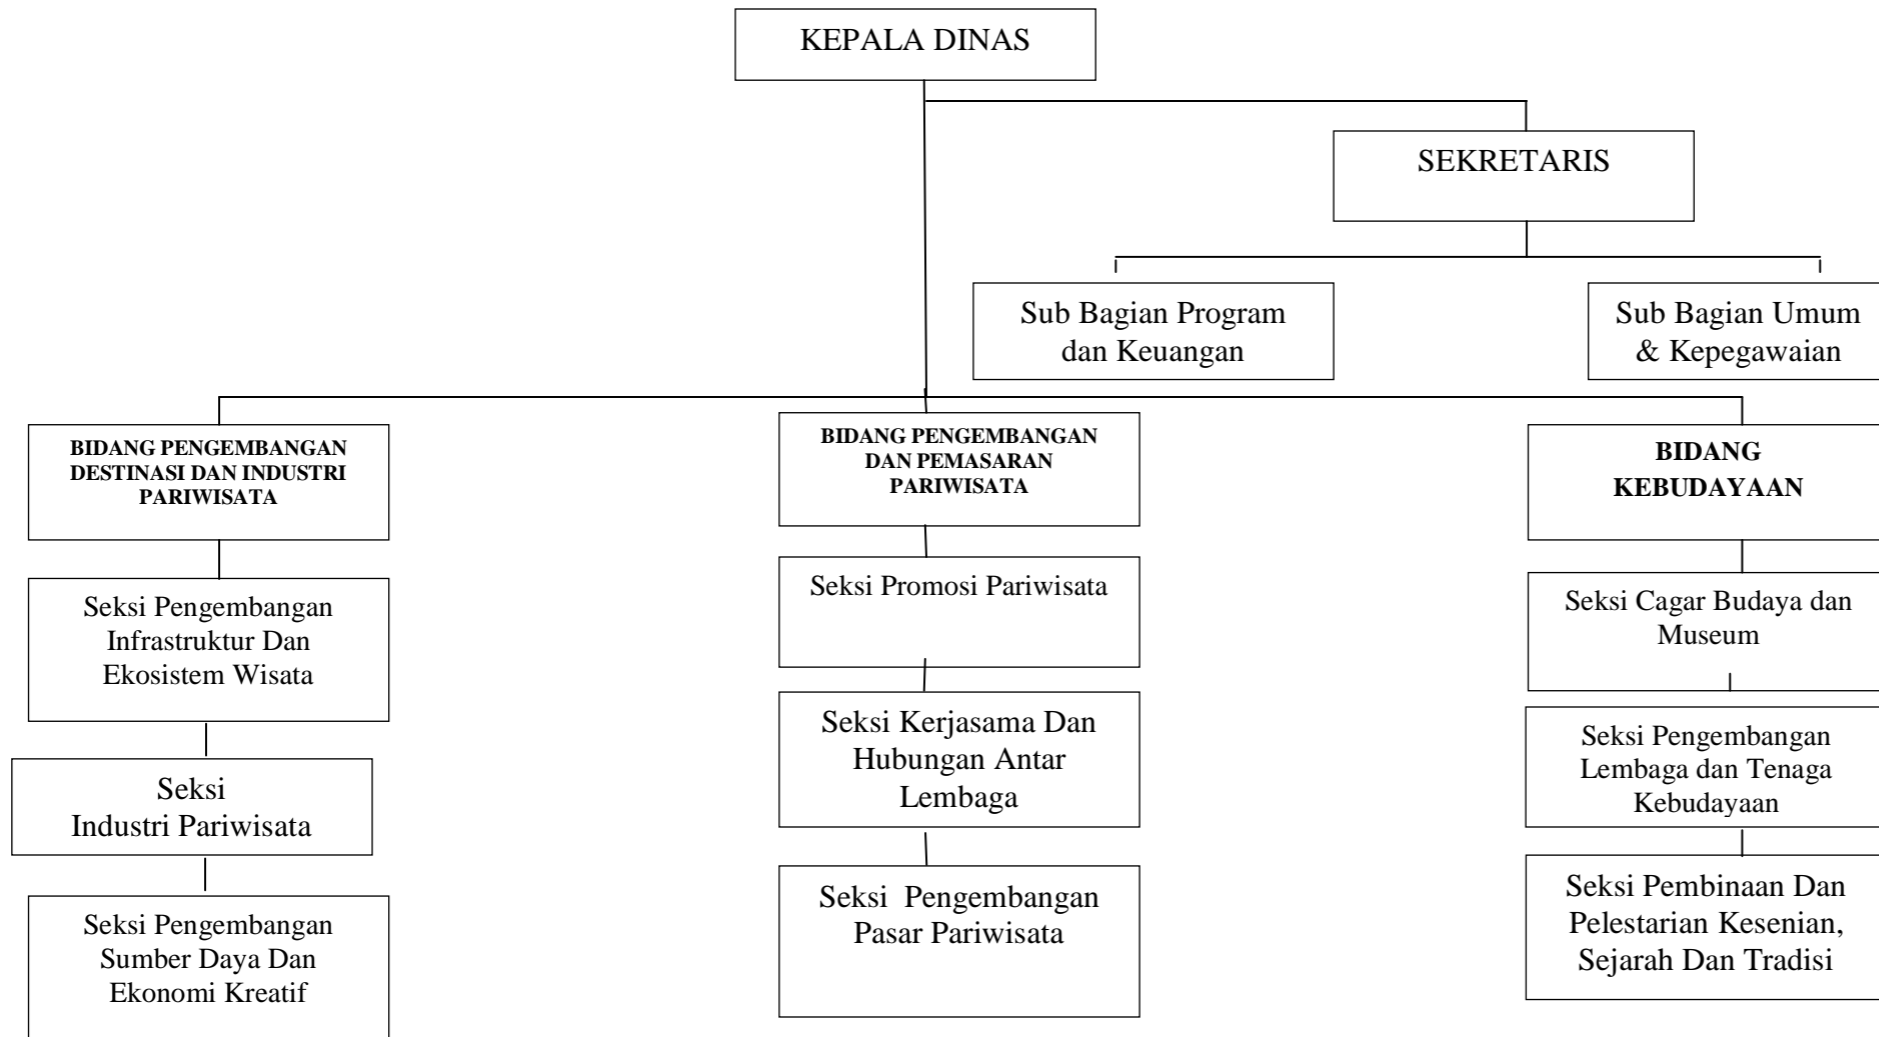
KEPALA DINAS

SEKRETARIS

Sub Bagian Program dan Keuangan

Sub Bagian Umum & Kepegawaian

BIDANG PENGEMBANGAN DESTINASI DAN INDUSTRI PARIWISATA

Seksi Pengembangan Infrastruktur Dan Ekosistem Wisata

Seksi Industri Pariwisata

Seksi Pengembangan Sumber Daya Dan Ekonomi Kreatif

BIDANG PENGEMBANGAN DAN PEMASARAN PARIWISATA

Seksi Promosi Pariwisata

Seksi Kerjasama Dan Hubungan Antar Lembaga

Seksi Pengembangan Pasar Pariwisata

BIDANG KEBUDAYAAN

Seksi Cagar Budaya dan Museum

Seksi Pengembangan Lembaga dan Tenaga Kebudayaan

Seksi Pembinaan Dan Pelestarian Kesenian, Sejarah Dan Tradisi